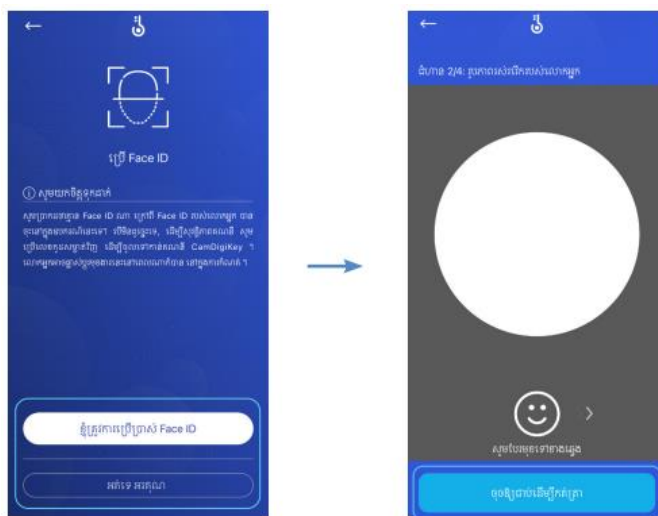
←

ប្រើ Face ID

ⓘ សូមយកចិត្តទុកដាក់

សូមប្រាកដថាមុខងារ Face ID របស់លោកអ្នកត្រូវបានបើកដំណើរការ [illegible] CamDigiKey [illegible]

ខ្ញុំត្រូវការប្រើប្រាស់ Face ID

អត់ទេ អរគុណ

←

ជំហាន 2/4: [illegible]

សូមបែរមុខទៅខាងស្តាំ

ចុចដើម្បីថត